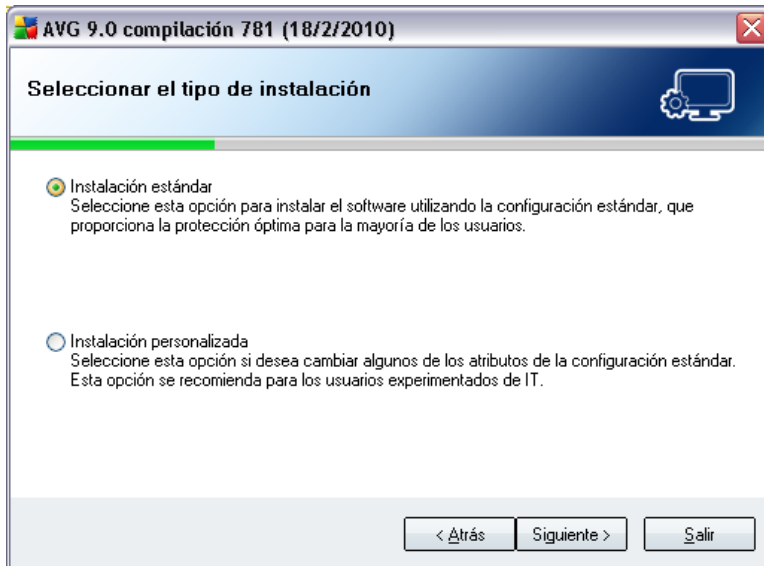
AVG 9.0 compilación 781 (18/2/2010)

Seleccionar el tipo de instalación

Instalación estándar
Seleccione esta opción para instalar el software utilizando la configuración estándar, que proporciona la protección óptima para la mayoría de los usuarios.

Instalación personalizada
Seleccione esta opción si desea cambiar algunos de los atributos de la configuración estándar. Esta opción se recomienda para los usuarios experimentados de IT.

< Atrás | Siguiente > | Salir